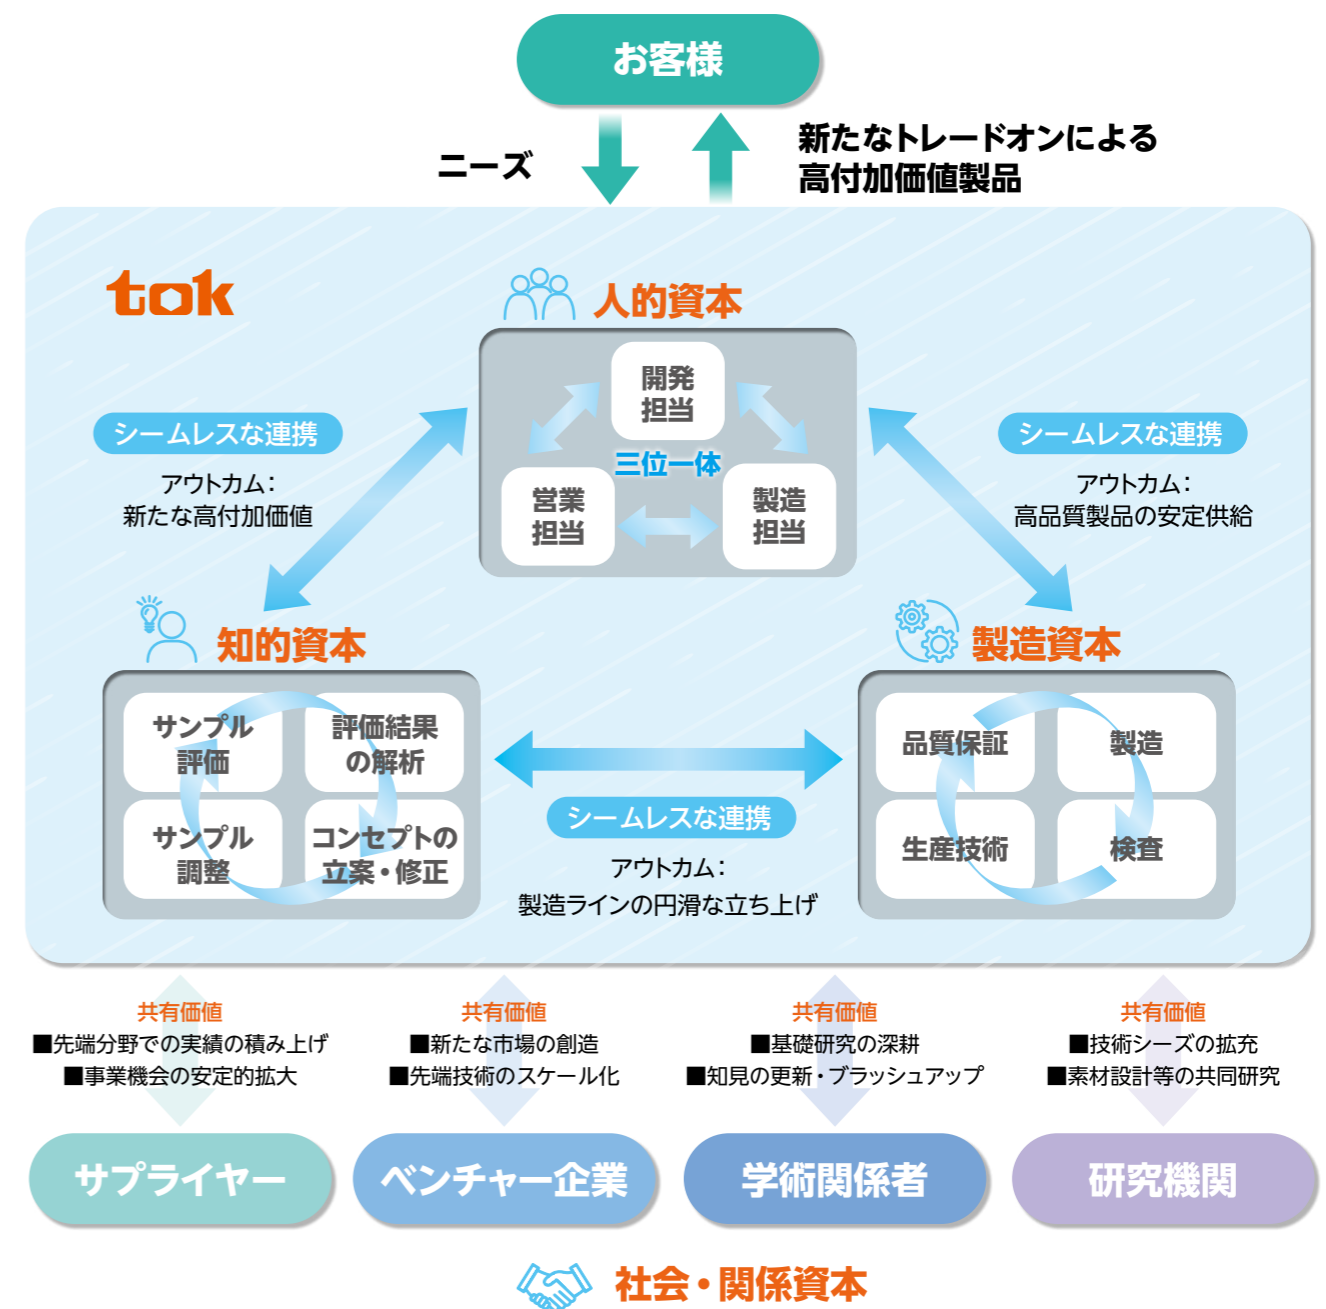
お客様

ニーズ

新たなトレードオンによる
高付加価値製品

tok

人的資本

開発
担当

三位一体

営業
担当

製造
担当

シームレスな連携

アウトカム:
新たな高付加価値

シームレスな連携

アウトカム:
高品質製品の安定供給

知的資本

サンプル
評価

評価結果
の解析

サンプル
調整

コンセプトの
立案・修正

製造資本

品質保証

製造

生産技術

検査

シームレスな連携

アウトカム:
製造ラインの円滑な立ち上げ

共有価値
■先端分野での実績の積み上げ
■事業機会の安定的拡大

共有価値
■新たな市場の創造
■先端技術のスケール化

共有価値
■基礎研究の深耕
■知見の更新・ブラッシュアップ

共有価値
■技術シーズの拡充
■素材設計等の共同研究

サプライヤー

ベンチャー企業

学術関係者

研究機関

社会・関係資本